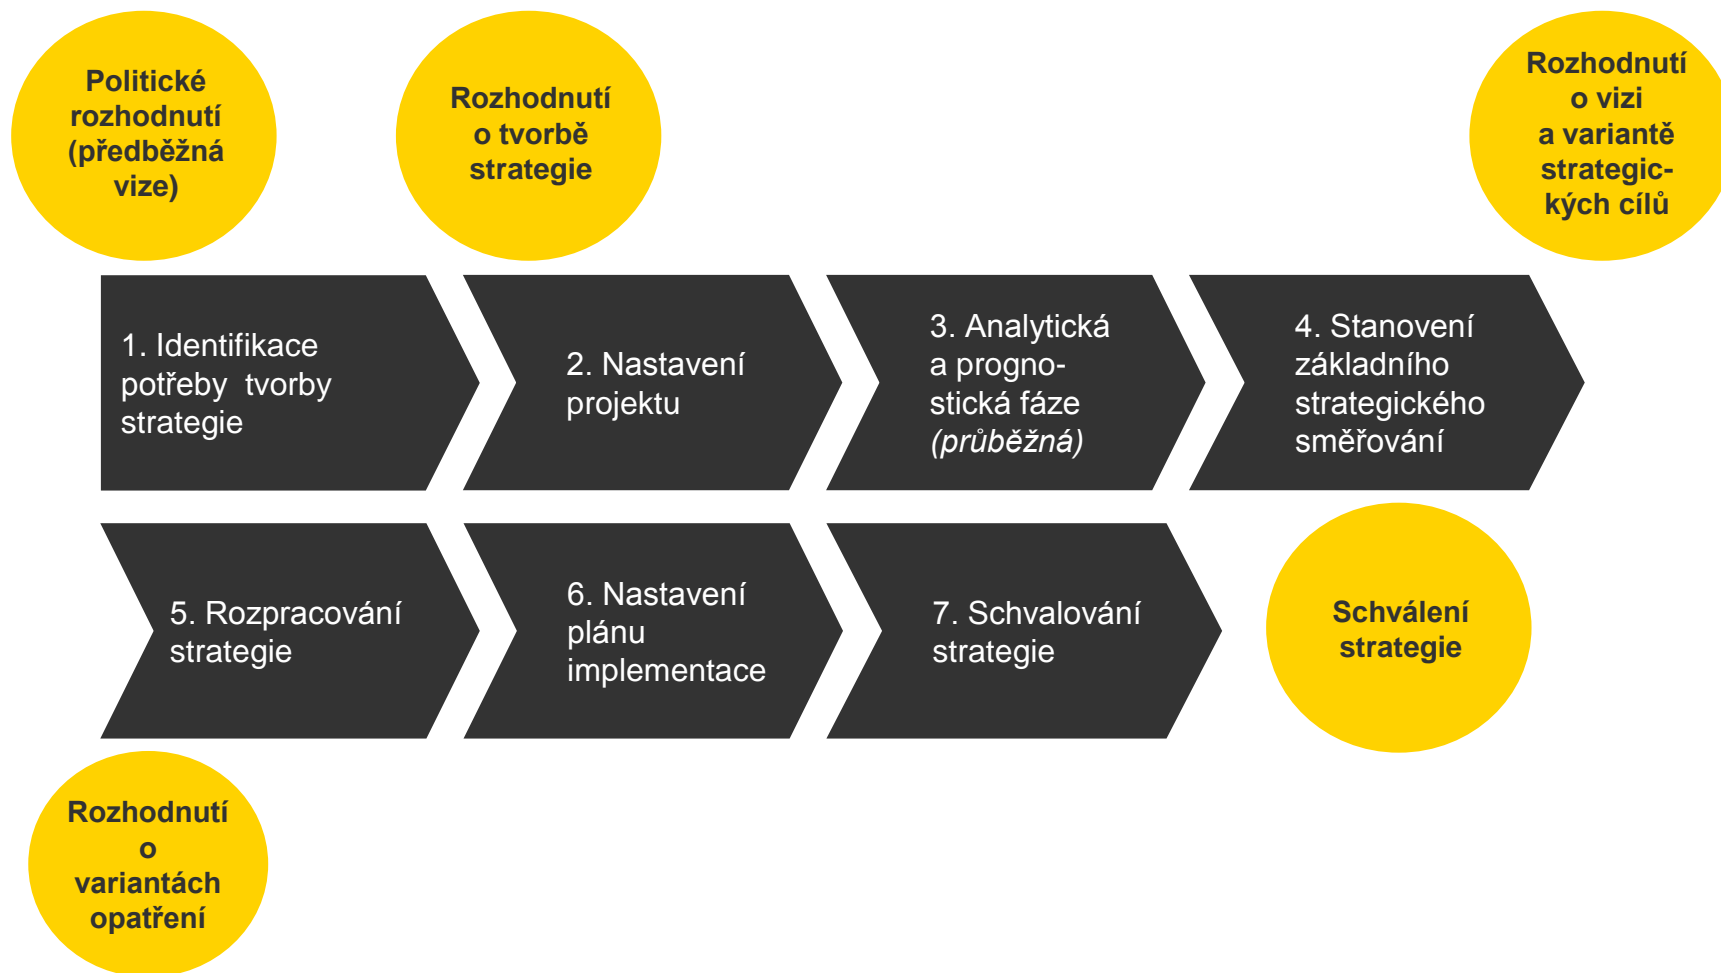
Politické rozhodnutí (předběžná vize)

Rozhodnutí o tvorbě strategie

Rozhodnutí o vizi a variantě strategických cílů

1. Identifikace potřeby tvorby strategie

2. Nastavení projektu

3. Analytická a prognostická fáze (průběžná)

4. Stanovení základního strategického směřování

5. Rozpracování strategie

6. Nastavení plánu implementace

7. Schvalování strategie

Schválení strategie

Rozhodnutí o variantách opatření